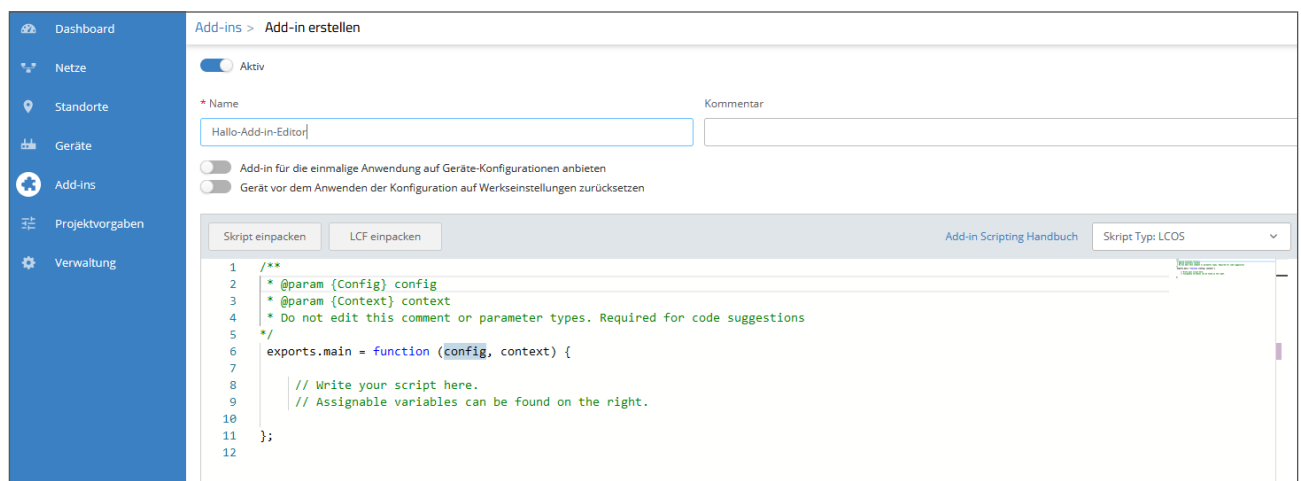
Dashboard
Netze
Standorte
Geräte
Add-ins
Projektvorgaben
Verwaltung

Add-ins > Add-in erstellen

Aktiv

* Name
Hallo-Add-in-Editor

Kommentar

Add-in für die einmalige Anwendung auf Geräte-Konfigurationen anbieten
Gerät vor dem Anwenden der Konfiguration auf Werkseinstellungen zurücksetzen

Skript einpacken
LCF einpacken
Add-in Scripting Handbuch
Skript Typ: LCOS

1 /**
2 * @param {Config} config
3 * @param {Context} context
4 * Do not edit this comment or parameter types. Required for code suggestions
5 */
6 exports.main = function (config, context) {
7
8 // Write your script here.
9 // Assignable variables can be found on the right.
10
11 };
12